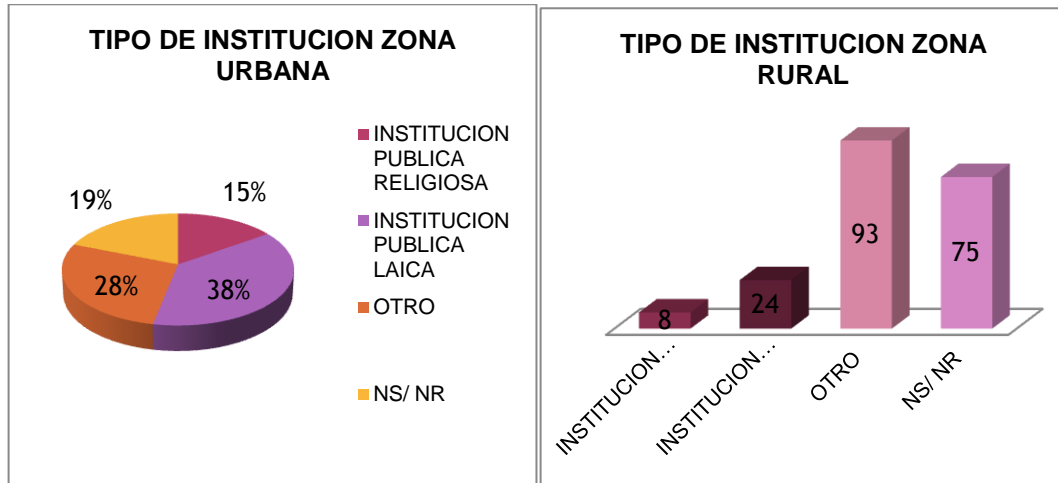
TIPO DE INSTITUCION ZONA URBANA

19%

15%

28%

38%

INSTITUCION PUBLICA RELIGIOSA

INSTITUCION PUBLICA LAICA

OTRO

NS/ NR

TIPO DE INSTITUCION ZONA RURAL

8

24

93

75

INSTITUCION...

INSTITUCION...

OTRO

NS/ NR